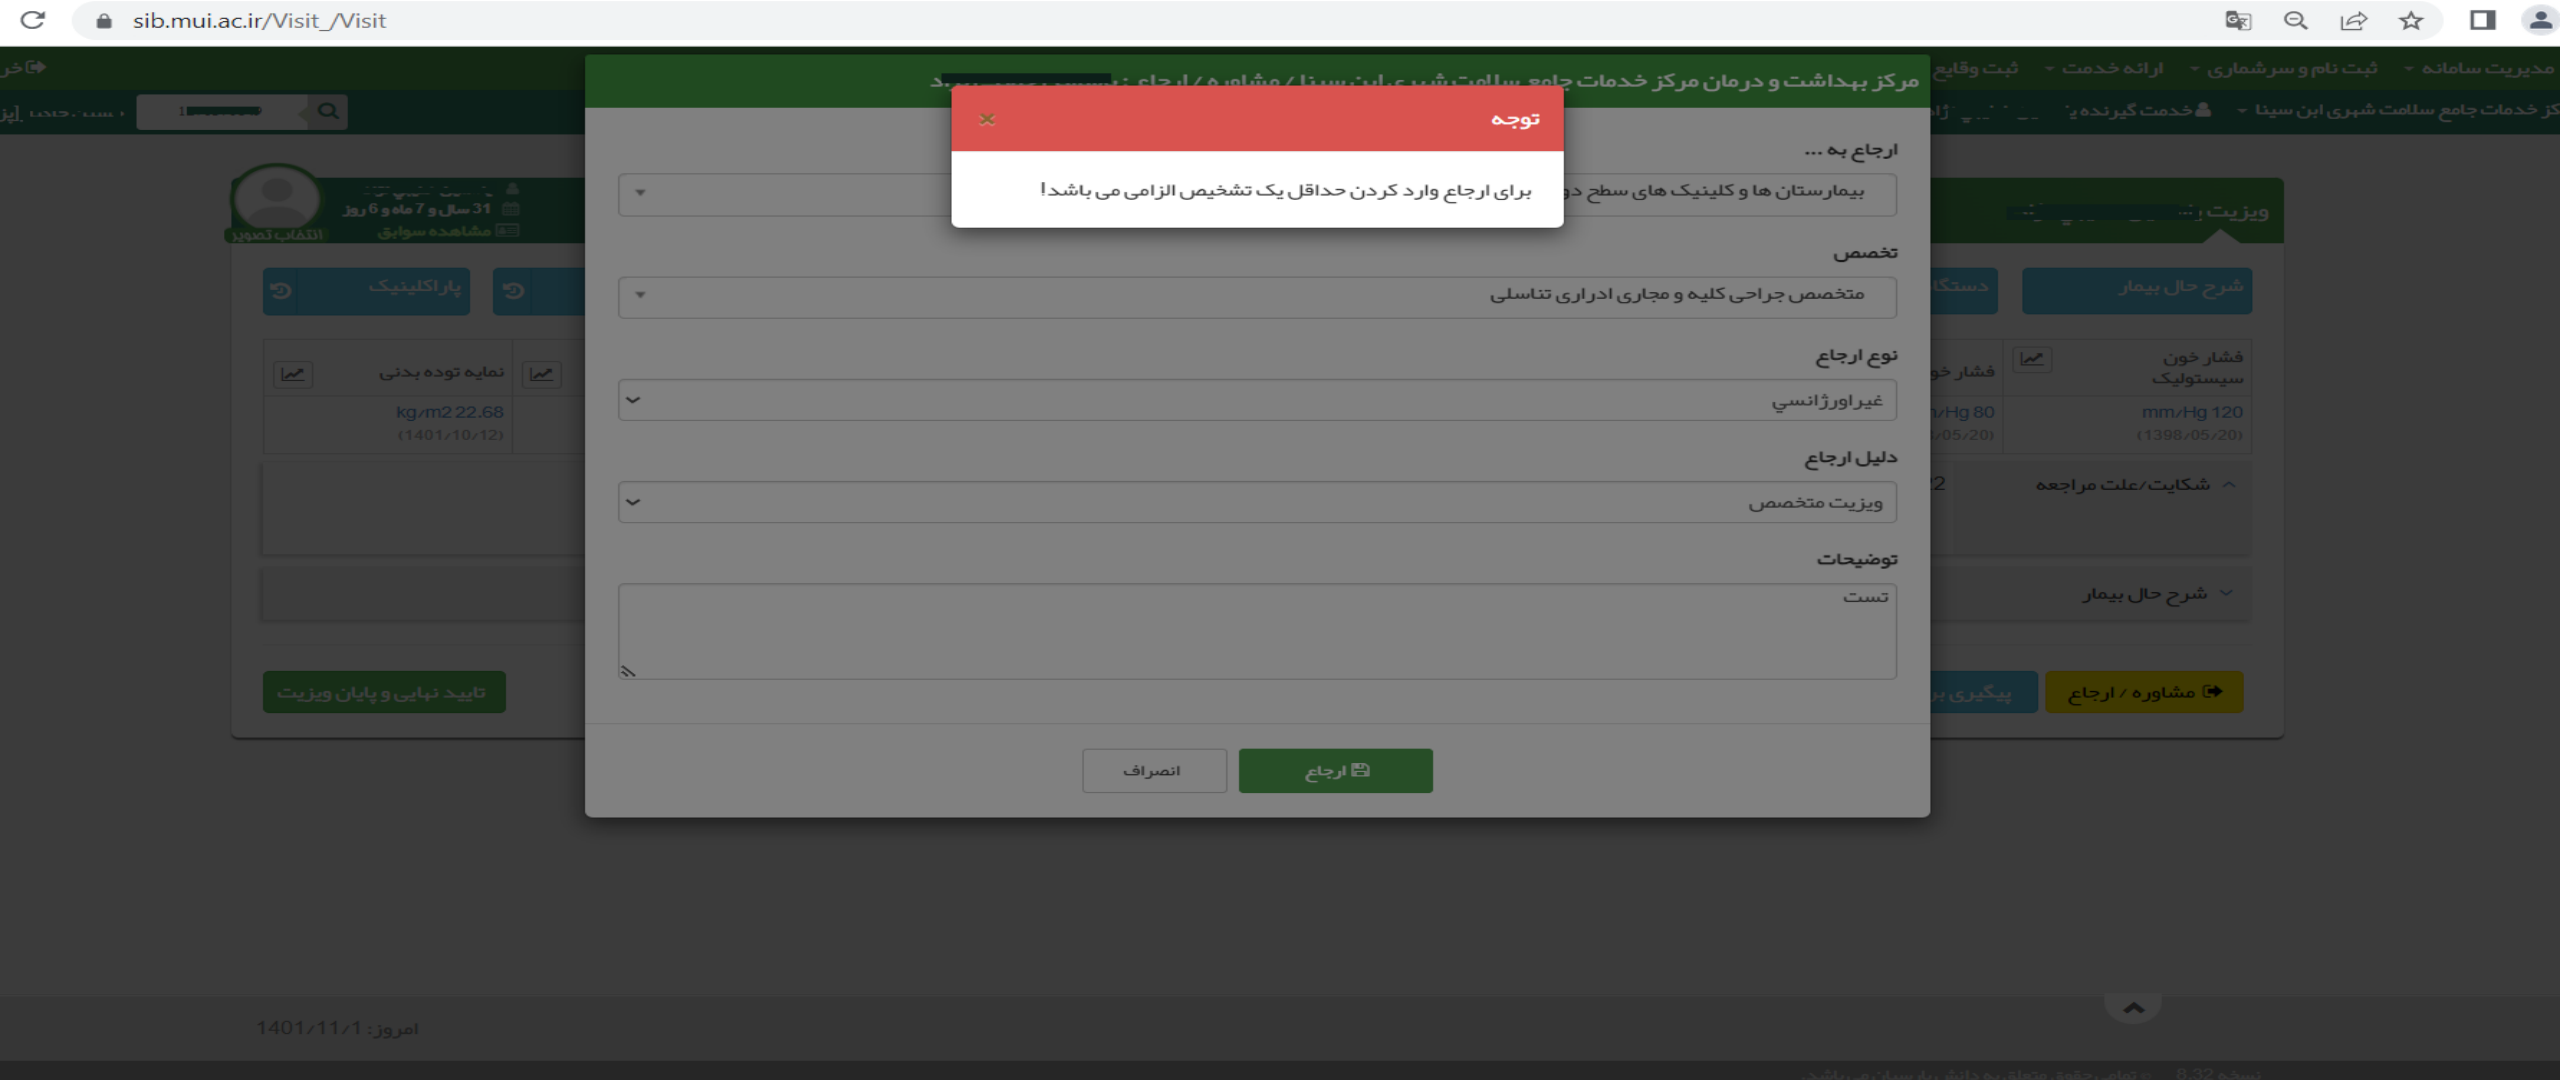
sib.mui.ac.ir/Visit_/Visit

مدیریت سامانه
ثبت نام و سرشماری
ارائه خدمت
ثبت وقایع
خدمات جامع سلامت شهری ابن سینا
خدمت گیرنده:

مرکز بهداشت و درمان مرکز خدمات جامع سلامت شهری ابن سینا / مشاوره / ارجاع

توجه ×

برای ارجاع وارد کردن حداقل یک تشخیص الزامی می باشد!

ارجاع به ...
بیمارستان ها و کلینیک های سطح دو

تخصص
متخصص جراحی کلیه و مجاری ادراری تناسلی

نوع ارجاع
غیراورژانسي

دلیل ارجاع
ویزیت متخصص

توضیحات
تست

ارجاع
انصراف

31 سال و 7 ماه و 6 روز
مشاهده سوابق
انتخاب تصویر
ویزیت
شرح حال بیمار
پاراکلینیک
فشار خون سیستولیک
mm/Hg 120
(1398/05/20)
نمایه توده بدنی
kg/m2 22.68
(1401/10/12)
شکایت/علت مراجعه
شرح حال بیمار
مشاوره / ارجاع
تایید نهایی و پایان ویزیت

امروز: 1401/11/1